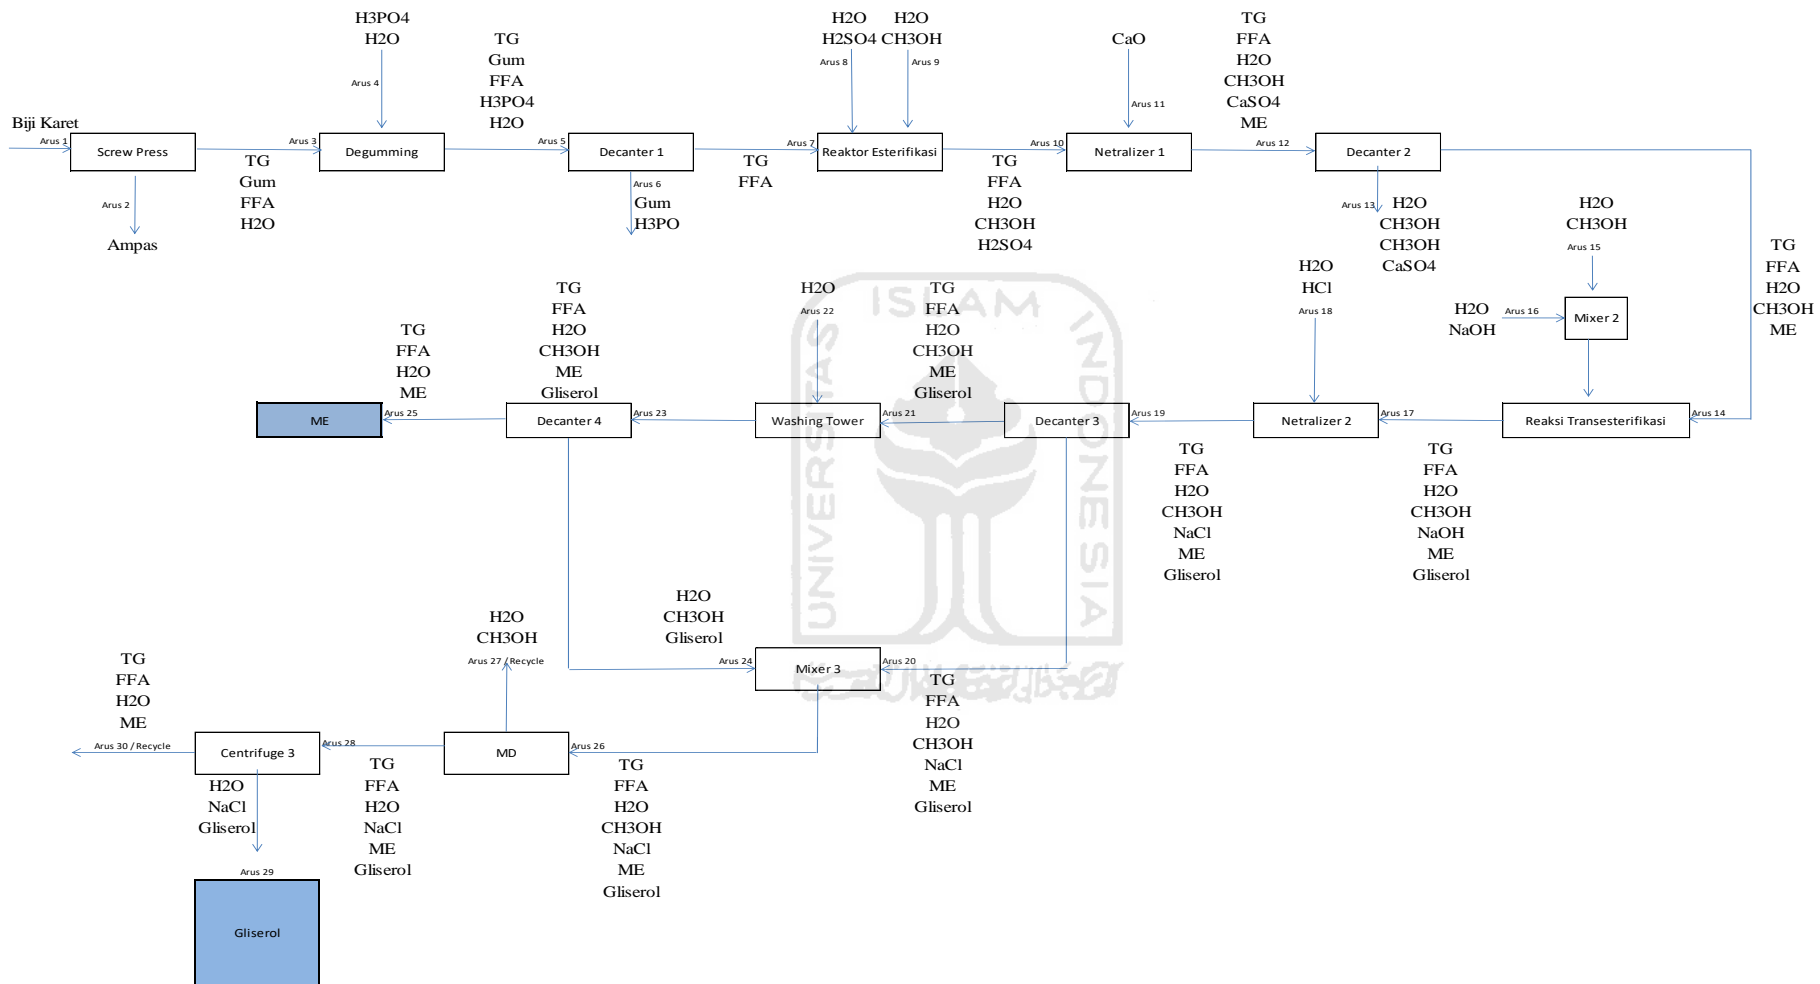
Biji Karet
Arus 1
Screw Press
Arus 2
Ampas
TG
Gum
FFA
H2O
Arus 3
H3PO4
H2O
Arus 4
Degumming
TG
Gum
FFA
H3PO4
H2O
Arus 5
Decanter 1
Arus 6
Gum
H3PO
TG
FFA
Arus 7
H2O
H2SO4
Arus 8
H2O
CH3OH
Arus 9
Reaktor Esterifikasi
TG
FFA
H2O
CH3OH
H2SO4
Arus 10
CaO
Arus 11
Netralizer 1
TG
FFA
H2O
CH3OH
CaSO4
ME
Arus 12
Decanter 2
Arus 13
H2O
CH3OH
CH3OH
CaSO4
H2O
CH3OH
Arus 15
H2O
NaOH
Arus 16
Mixer 2
TG
FFA
H2O
CH3OH
ME
Arus 14
Reaksi Transesterifikasi
Arus 17
TG
FFA
H2O
CH3OH
NaOH
ME
Gliserol
H2O
HCl
Arus 18
Netralizer 2
Arus 19
TG
FFA
H2O
CH3OH
NaCl
ME
Gliserol
Decanter 3
TG
FFA
H2O
CH3OH
ME
Gliserol
Arus 21
H2O
Arus 22
Washing Tower
Arus 23
TG
FFA
H2O
CH3OH
ME
Gliserol
Decanter 4
Arus 25
TG
FFA
H2O
ME
ME
Arus 20
TG
FFA
H2O
CH3OH
NaCl
ME
Gliserol
H2O
CH3OH
Gliserol
Arus 24
Mixer 3
H2O
CH3OH
Arus 27 / Recycle
Arus 26
TG
FFA
H2O
CH3OH
NaCl
ME
Gliserol
MD
Arus 28
TG
FFA
H2O
NaCl
ME
Gliserol
Centrifuge 3
TG
FFA
H2O
ME
Arus 30 / Recycle
H2O
NaCl
Gliserol
Arus 29
Gliserol